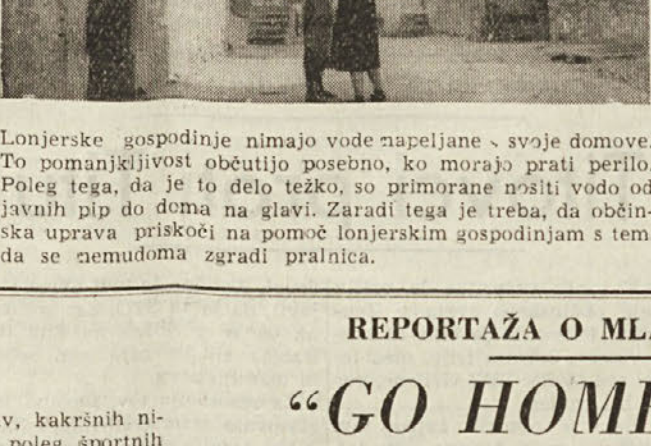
Lonjerske gospodinje nimajo vode napeljane v svoje domove. To pomanjkljivost občutijo posebno, ko morajo prati perilo. Poleg tega, da je to delo težko, so primorane nositi vodo od javnih pip do doma na glavi. Zaradi tega je treba, da občinska uprava priskoči na pomoč lonjerskim gospodinjam s tem da se nemudoma zgradi pralnica.

REPORTAŽA O ML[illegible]

“GO HOM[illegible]

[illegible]v, kakršnih ni- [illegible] poleg športnih